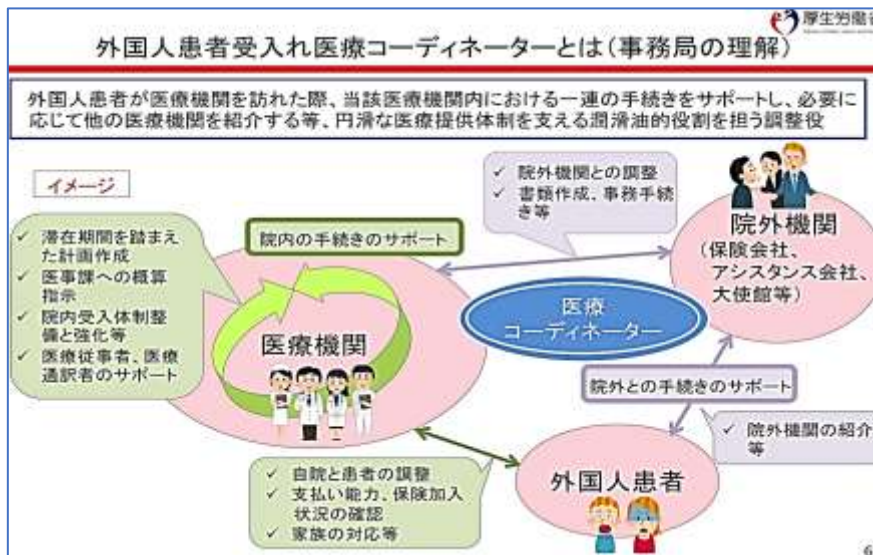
厚生労働省

外国人患者受入れ医療コーディネーターとは（事務局の理解）

外国人患者が医療機関を訪れた際、当該医療機関内における一連の手続きをサポートし、必要に応じて他の医療機関を紹介する等、円滑な医療提供体制を支える潤滑油的役割を担う調整役

イメージ

✓ 院外機関との調整
✓ 書類作成、事務手続き等

院外機関
（保険会社、アシスタンス会社、大使館等）

✓ 滞在期間を踏まえた計画作成
✓ 医事課への概算指示
✓ 院内受入体制整備と強化等
✓ 医療従事者、医療通訳者のサポート

院内の手続きのサポート

医療コーディネーター

医療機関

院外との手続きのサポート

✓ 院外機関の紹介等

✓ 自院と患者の調整
✓ 支払い能力、保険加入状況の確認
✓ 家族の対応等

外国人患者

6